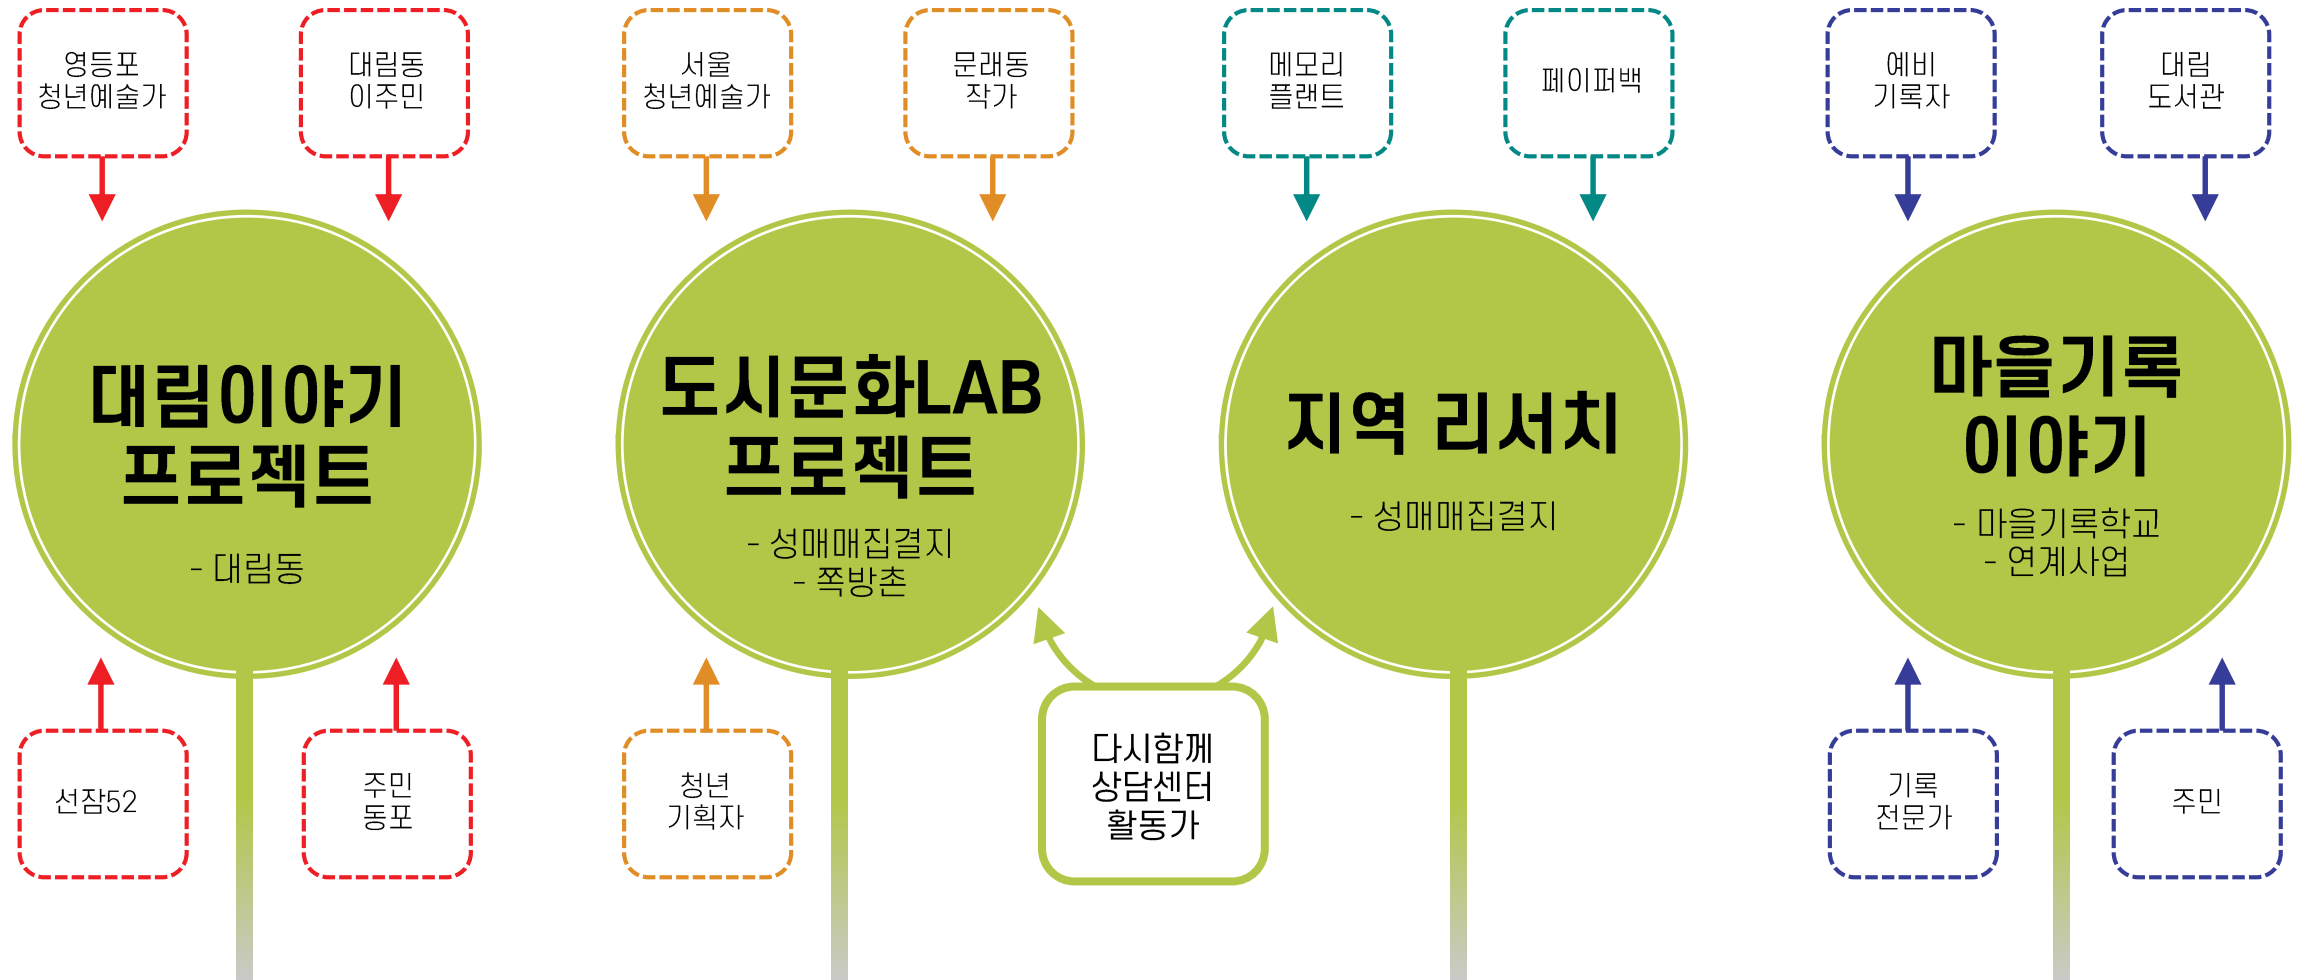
영등포 청년예술가

대림동 이주민

대림이야기 프로젝트

- 대림동

선잠52

주민 동포

서울 청년예술가

문래동 작가

도시문화LAB 프로젝트

- 성매매집결지
- 쪽방촌

청년 기획자

다시함께 상담센터 활동가

메모리 플랜트

페이퍼백

지역 리서치

- 성매매집결지

예비 기록자

대림 도서관

마을기록 이야기

- 마을기록학교
- 연계사업

기록 전문가

주민